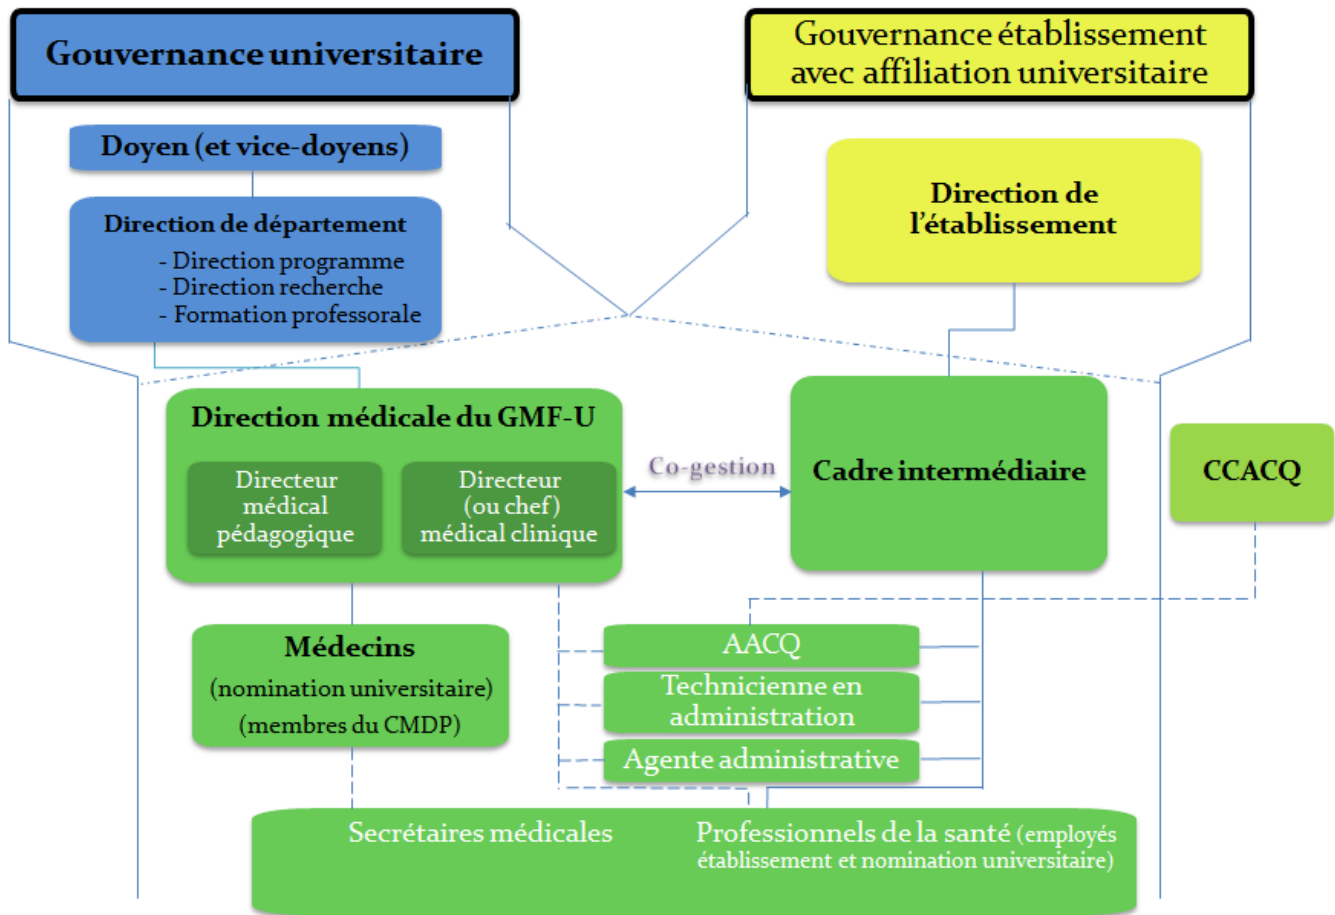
Gouvernance universitaire

Gouvernance établissement avec affiliation universitaire

Doyen (et vice-doyens)

Direction de département
- Direction programme
- Direction recherche
- Formation professorale

Direction de l'établissement

Direction médicale du GMF-U

Directeur médical pédagogique

Directeur (ou chef) médical clinique

Co-gestion

Cadre intermédiaire

CCACQ

Médecins
(nomination universitaire)
(membres du CMDP)

AACQ

Technicienne en administration

Agente administrative

Secrétaires médicales

Professionnels de la santé (employés établissement et nomination universitaire)